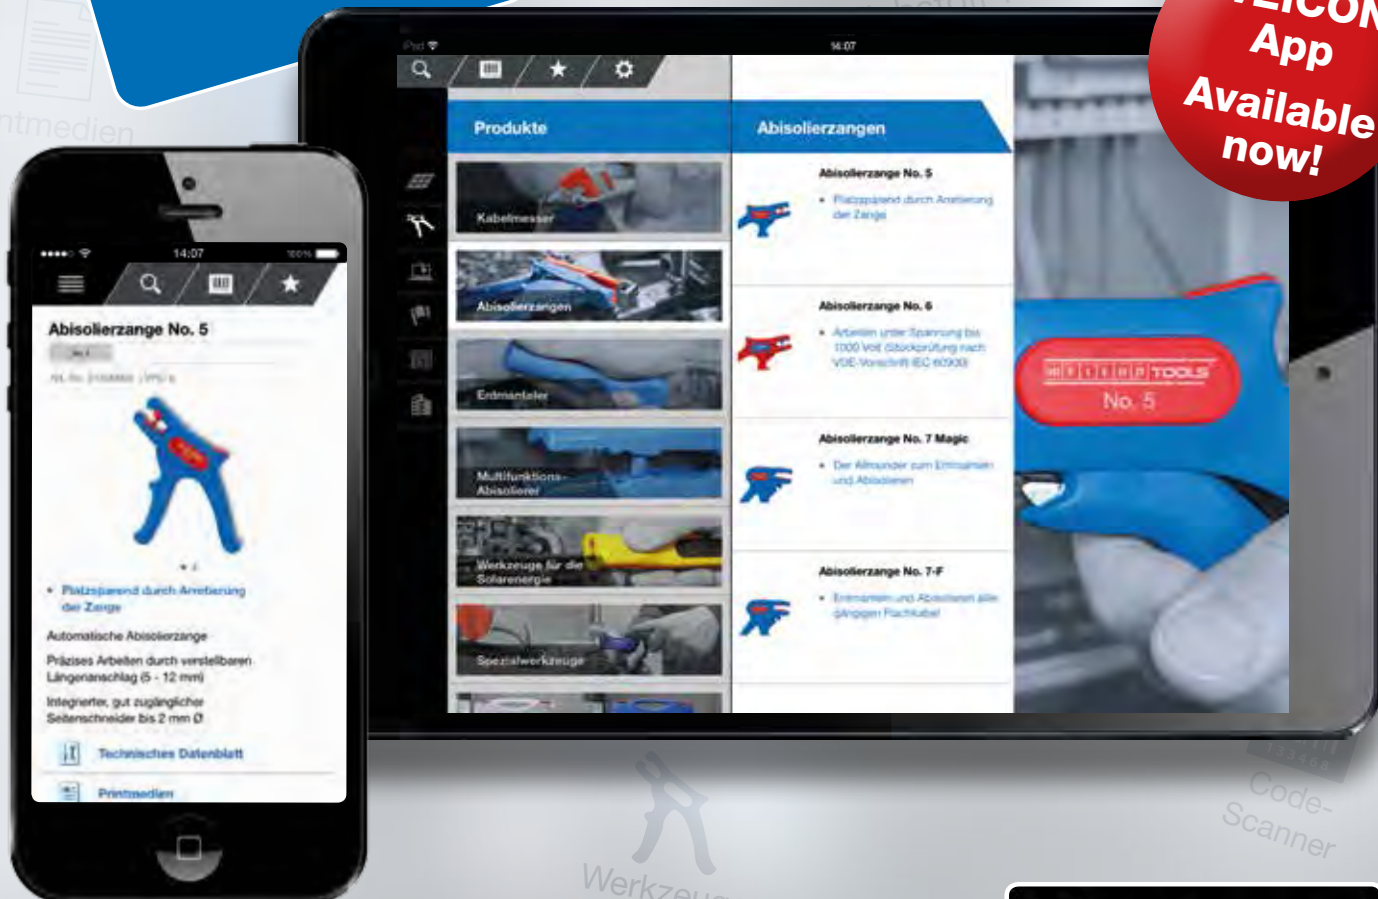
ICON App Available now!

ntmedien

iPad 14:07

Produkte

Abisolierzangen

Kabelmesser

Abisolierzangen

Entmantler

Multifunktions-Abisolierer

Werkzeuge für die Solarenergie

Spezialwerkzeuge

Abisolierzange No. 5

• Platzsparend durch Arretierung der Zange

Abisolierzange No. 6

• Arbeiten unter Spannung bis 1000 Volt (Stückprüfung nach VDE-Vorschrift IEC 60900)

Abisolierzange No. 7 Magic

• Der Allrounder zum Entmanteln und Abisolieren

Abisolierzange No. 7-F

• Entmanteln und Abisolieren aller gängigen Flachkabel

WEICON TOOLS
No. 5

14:07 100%

Abisolierzange No. 5

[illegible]

Art.-Nr. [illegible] | VPE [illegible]

• Platzsparend durch Arretierung der Zange

Automatische Abisolierzange

Präzises Arbeiten durch verstellbaren Längenanschlag (5 - 12 mm)

Integrierter, gut zugänglicher Seitenschneider bis 2 mm Ø

Technisches Datenblatt

Printmedien

Werkzeu

Code-Scanner